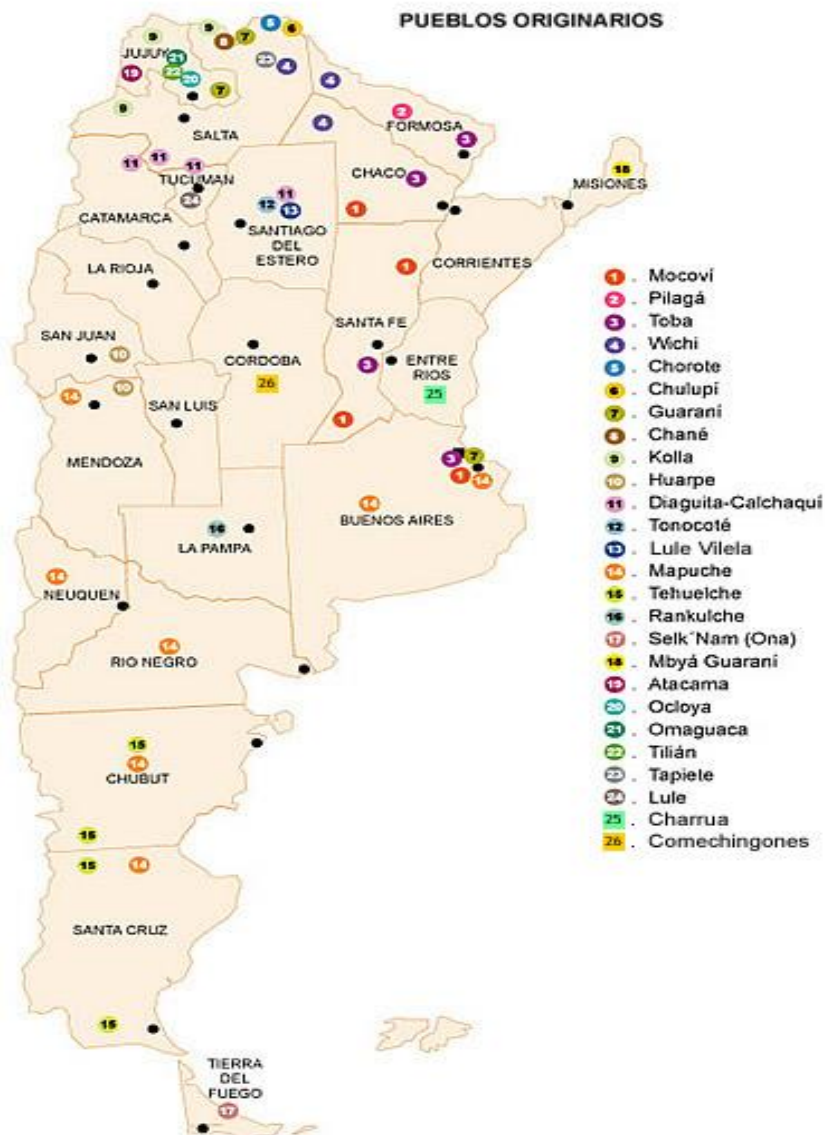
PUEBLOS ORIGINARIOS

JUJUY
SALTA
FORMOSA
CHACO
MISIONES
TUCUMAN
CATAMARCA
SANTIAGO DEL ESTERO
LA RIOJA
CORRIENTES
SAN JUAN
SANTA FE
CORDOBA
ENTRE RIOS
SAN LUIS
MENDOZA
BUENOS AIRES
LA PAMPA
NEUQUEN
RIO NEGRO
CHUBUT
SANTA CRUZ
TIERRA DEL FUEGO

9 9 5 6 8 7 21 22 20 19 23 4 7 9 4 4 2 3 3 18 11 11 11 24 11 12 13 1 1 10 3 26 10 14 25 1 3 7 1 14 14 16 14 14 15 14 15 15 14 15 17

1 . Mocoví
2 . Pilagá
3 . Toba
4 . Wichi
5 . Chorote
6 . Chulupí
7 . Guaraní
8 . Chané
9 . Kolla
10 . Huarpe
11 . Diaguita-Calchaquí
12 . Tonocoté
13 . Lule Vilela
14 . Mapuche
15 . Tehuelche
16 . Rankulche
17 . Selk´Nam (Ona)
18 . Mbyá Guaraní
19 . Atacama
20 . Ocloya
21 . Omaguaca
22 . Tilián
23 . Tapiete
24 . Lule
25 . Charrua
26 . Comechingones